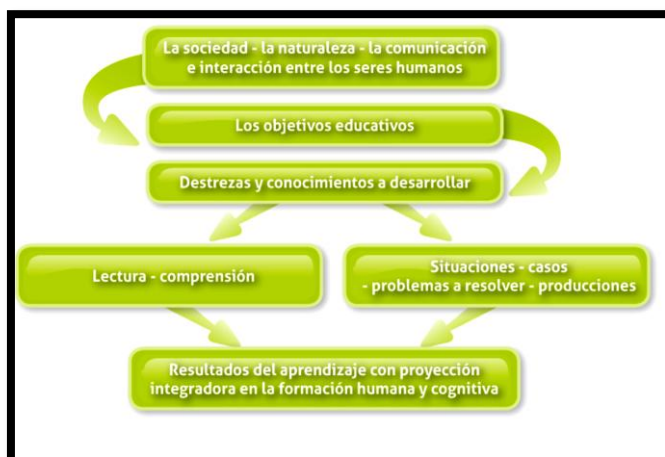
La sociedad - la naturaleza - la comunicación e interacción entre los seres humanos

Los objetivos educativos

Destrezas y conocimientos a desarrollar

Lectura - comprensión

Situaciones - casos - problemas a resolver - producciones

Resultados del aprendizaje con proyección integradora en la formación humana y cognitiva